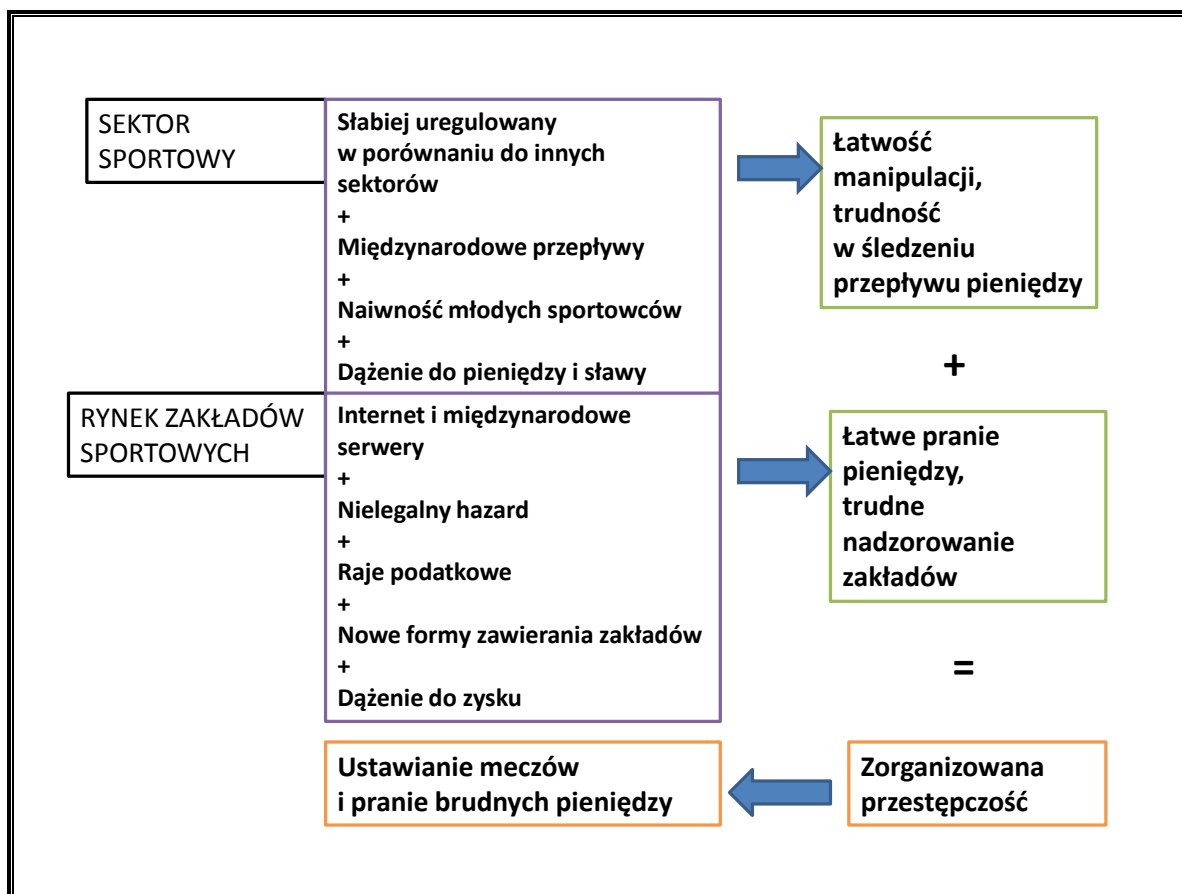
SEKTOR SPORTOWY

Słabiej uregulowany w porównaniu do innych sektorów
+
Międzynarodowe przepływy
+
Naiwność młodych sportowców
+
Dążenie do pieniędzy i sławy

Łatwość manipulacji, trudność w śledzeniu przepływu pieniędzy

+

RYNEK ZAKŁADÓW SPORTOWYCH

Internet i międzynarodowe serwery
+
Nielegalny hazard
+
Raje podatkowe
+
Nowe formy zawierania zakładów
+
Dążenie do zysku

Łatwe pranie pieniędzy, trudne nadzorowanie zakładów

=

Zorganizowana przestępczość

Ustawianie meczów i pranie brudnych pieniędzy